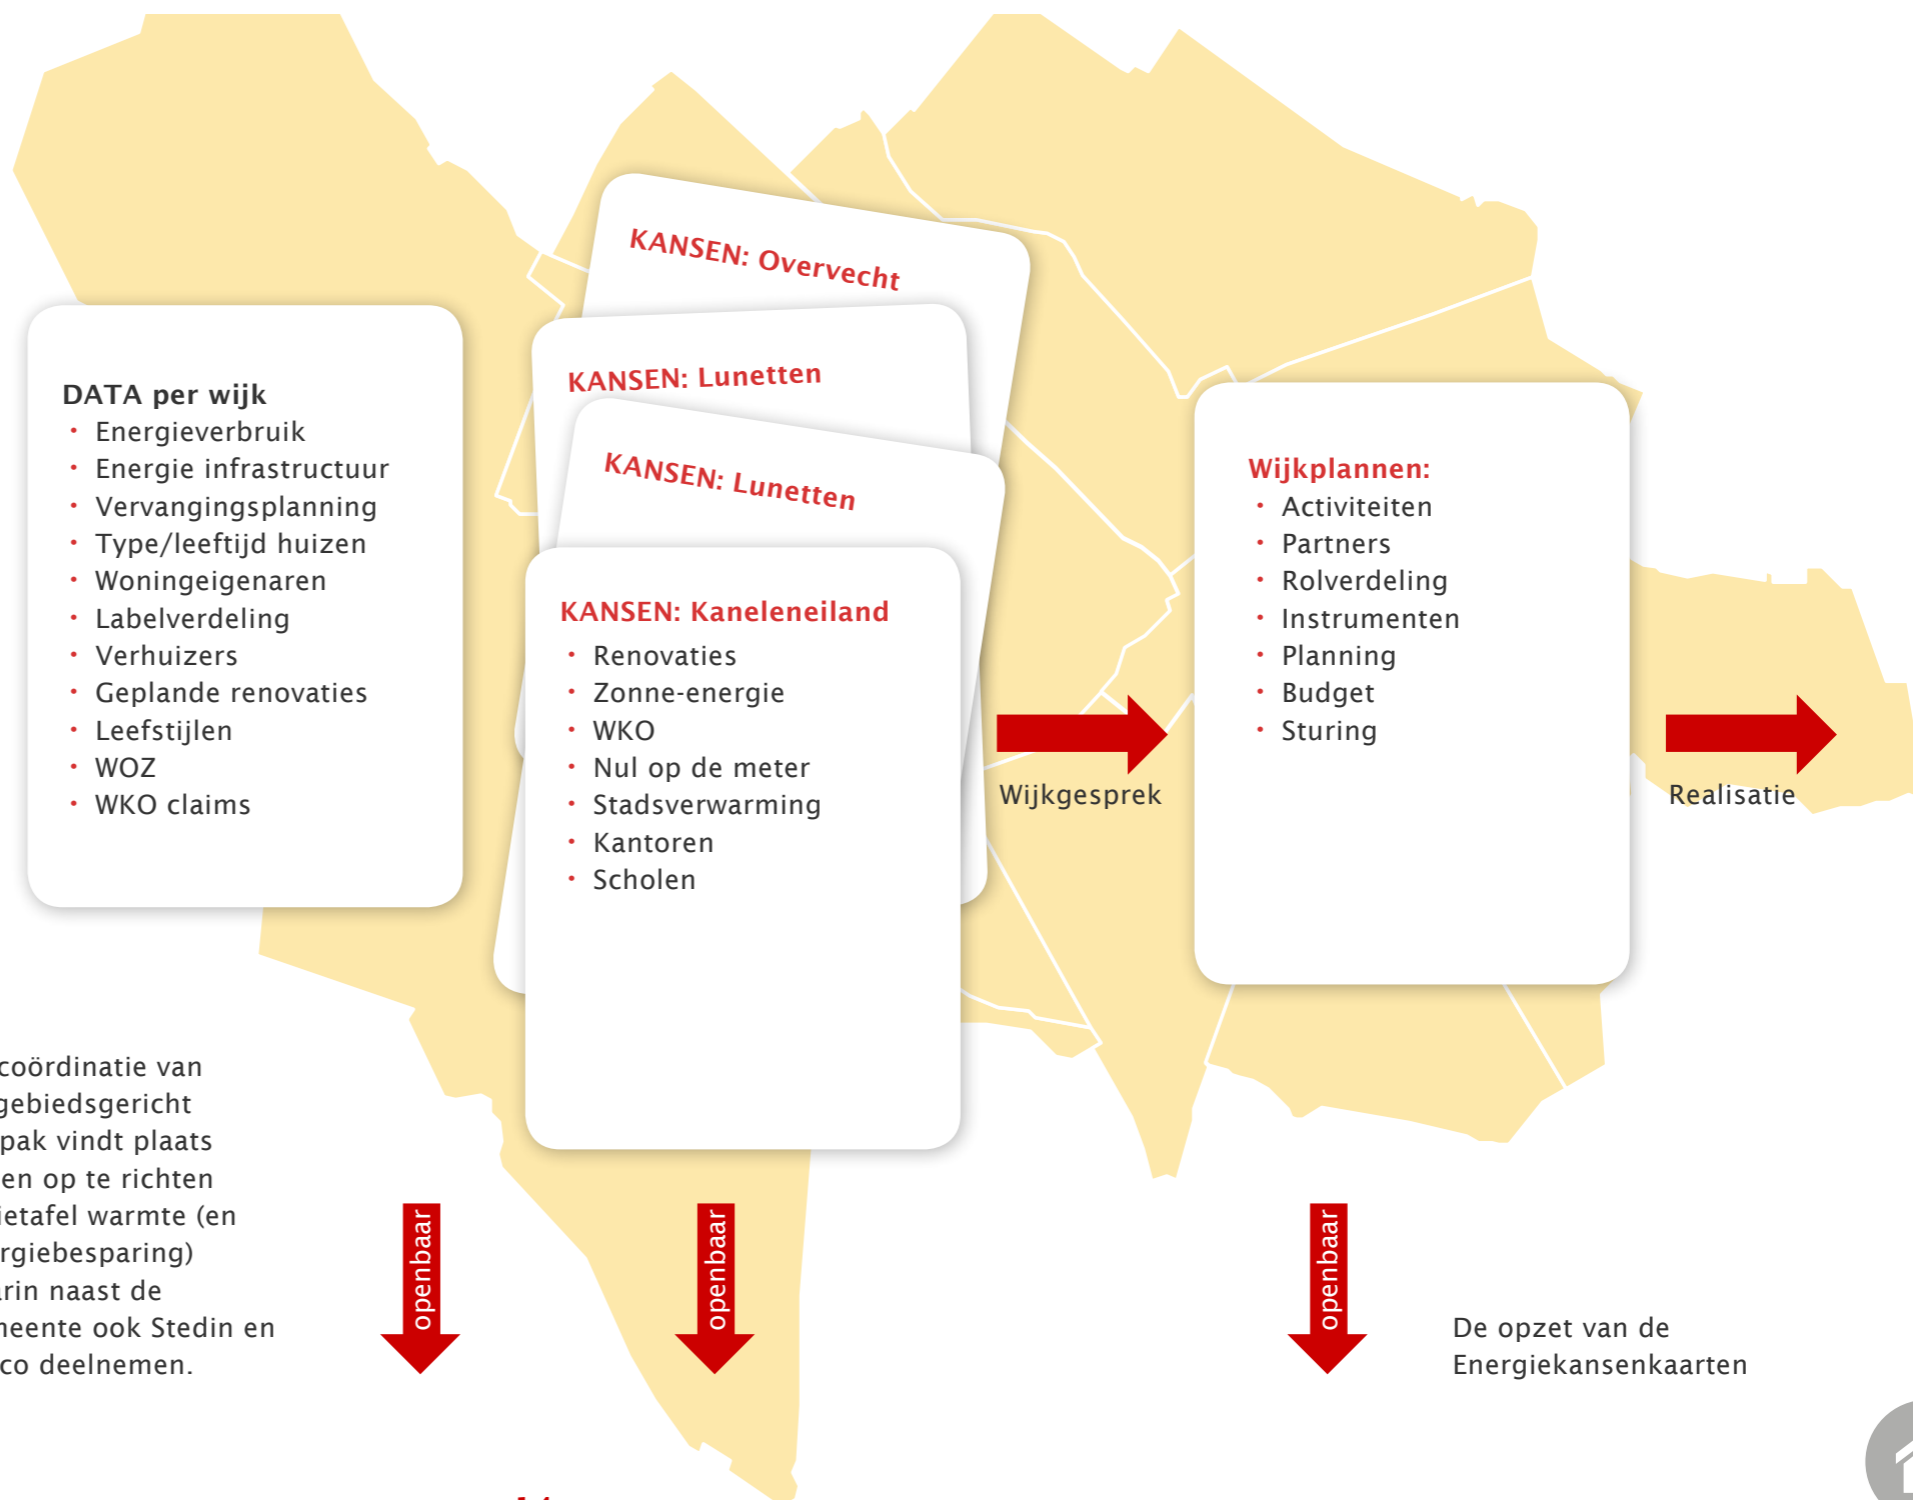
DATA per wijk
• Energieverbruik
• Energie infrastructuur
• Vervangingsplanning
• Type/leeftijd huizen
• Woningeigenaren
• Labelverdeling
• Verhuizers
• Geplande renovaties
• Leefstijlen
• WOZ
• WKO claims

KANSEN: Overvecht

KANSEN: Lunetten

KANSEN: Lunetten

KANSEN: Kaneleneiland
• Renovaties
• Zonne-energie
• WKO
• Nul op de meter
• Stadsverwarming
• Kantoren
• Scholen

Wijkgesprek

Wijkplannen:
• Activiteiten
• Partners
• Rolverdeling
• Instrumenten
• Planning
• Budget
• Sturing

Realisatie

coördinatie van gebiedsgericht pak vindt plaats en op te richten ietafel warmte (en rgiebesparing) rin naast de neente ook Stedin en co deelnemen.

openbaar

openbaar

openbaar

De opzet van de Energiekansenkaarten